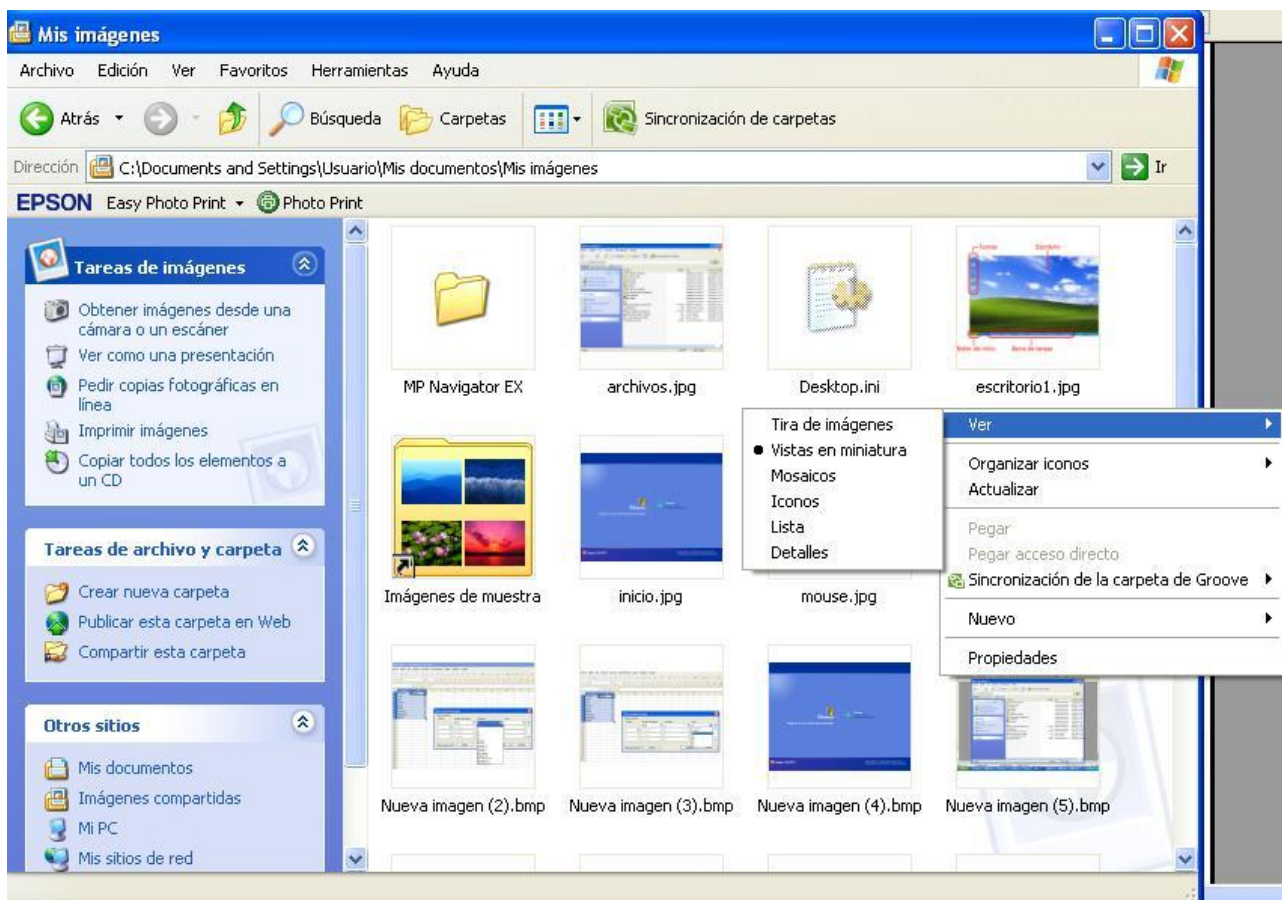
Mis imágenes

Archivo Edición Ver Favoritos Herramientas Ayuda

Atrás Búsqueda Carpetas Sincronización de carpetas

Dirección C:\Documents and Settings\Usuario\Mis documentos\Mis imágenes Ir

EPSON Easy Photo Print Photo Print

Tareas de imágenes

Obtener imágenes desde una cámara o un escáner
Ver como una presentación
Pedir copias fotográficas en línea
Imprimir imágenes
Copiar todos los elementos a un CD

Tareas de archivo y carpeta

Crear nueva carpeta
Publicar esta carpeta en Web
Compartir esta carpeta

Otros sitios

Mis documentos
Imágenes compartidas
Mi PC
Mis sitios de red

MP Navigator EX
archivos.jpg
Desktop.ini
escritorio1.jpg
Imágenes de muestra
inicio.jpg
mouse.jpg
Nueva imagen (2).bmp
Nueva imagen (3).bmp
Nueva imagen (4).bmp
Nueva imagen (5).bmp

Tira de imágenes
Vistas en miniatura
Mosaicos
Iconos
Lista
Detalles

Ver
Organizar iconos
Actualizar
Pegar
Pegar acceso directo
Sincronización de la carpeta de Groove
Nuevo
Propiedades